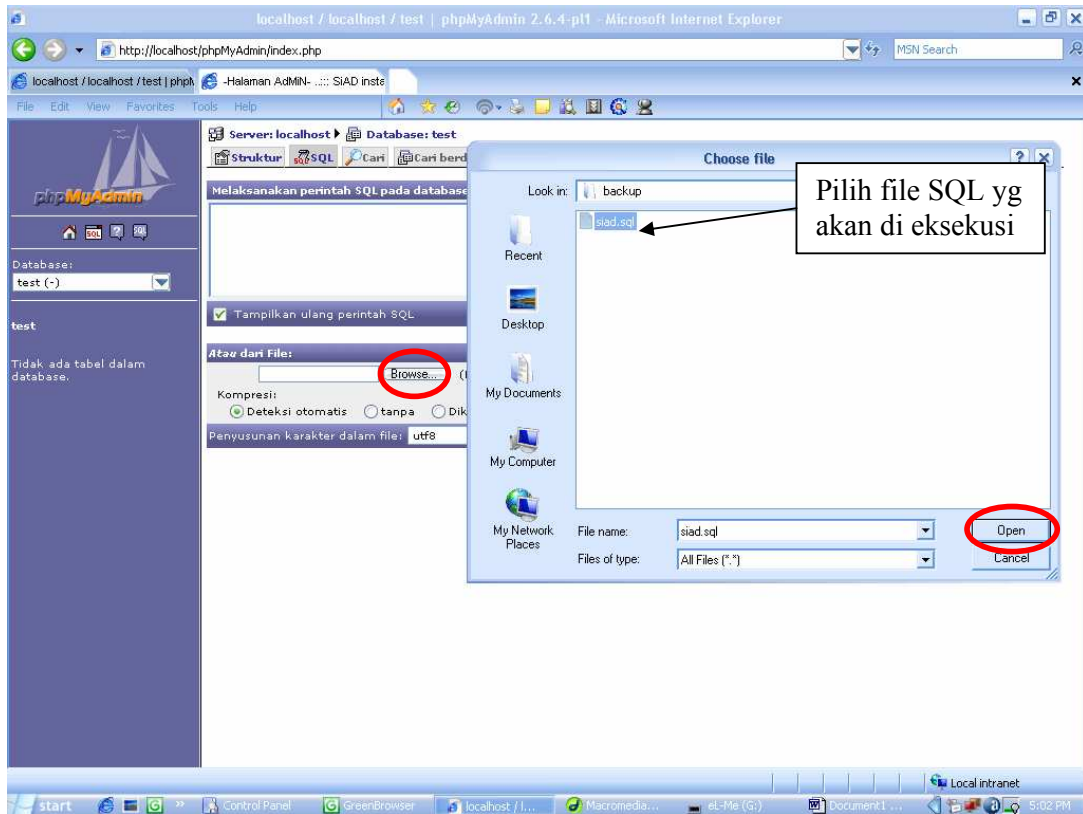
localhost / localhost / test | phpMyAdmin 2.6.4-pl1 - Microsoft Internet Explorer

http://localhost/phpMyAdmin/index.php

MSN Search

localhost / localhost / test | phpM

-Halaman AdMiN- ..::: SiAD insta

File Edit View Favorites Tools Help

phpMyAdmin

Database:
test (-)

test

Tidak ada tabel dalam database.

Server: localhost ▸ Database: test

Struktur SQL Cari Cari berd

Melaksanakan perintah SQL pada database

Tampilkan ulang perintah SQL

Atau dari File:

Browse... (

Kompresi:
Deteksi otomatis tanpa Dik

Penyusunan karakter dalam file: utf8

Choose file

Look in: backup

siad.sql

Pilih file SQL yg akan di eksekusi

Recent

Desktop

My Documents

My Computer

My Network Places

File name: siad.sql

Files of type: All Files (*.*)

Open

Cancel

Local intranet

start Control Panel GreenBrowser localhost / l... Macromedia... eL-Me (G:) Document1 ... 5:02 PM